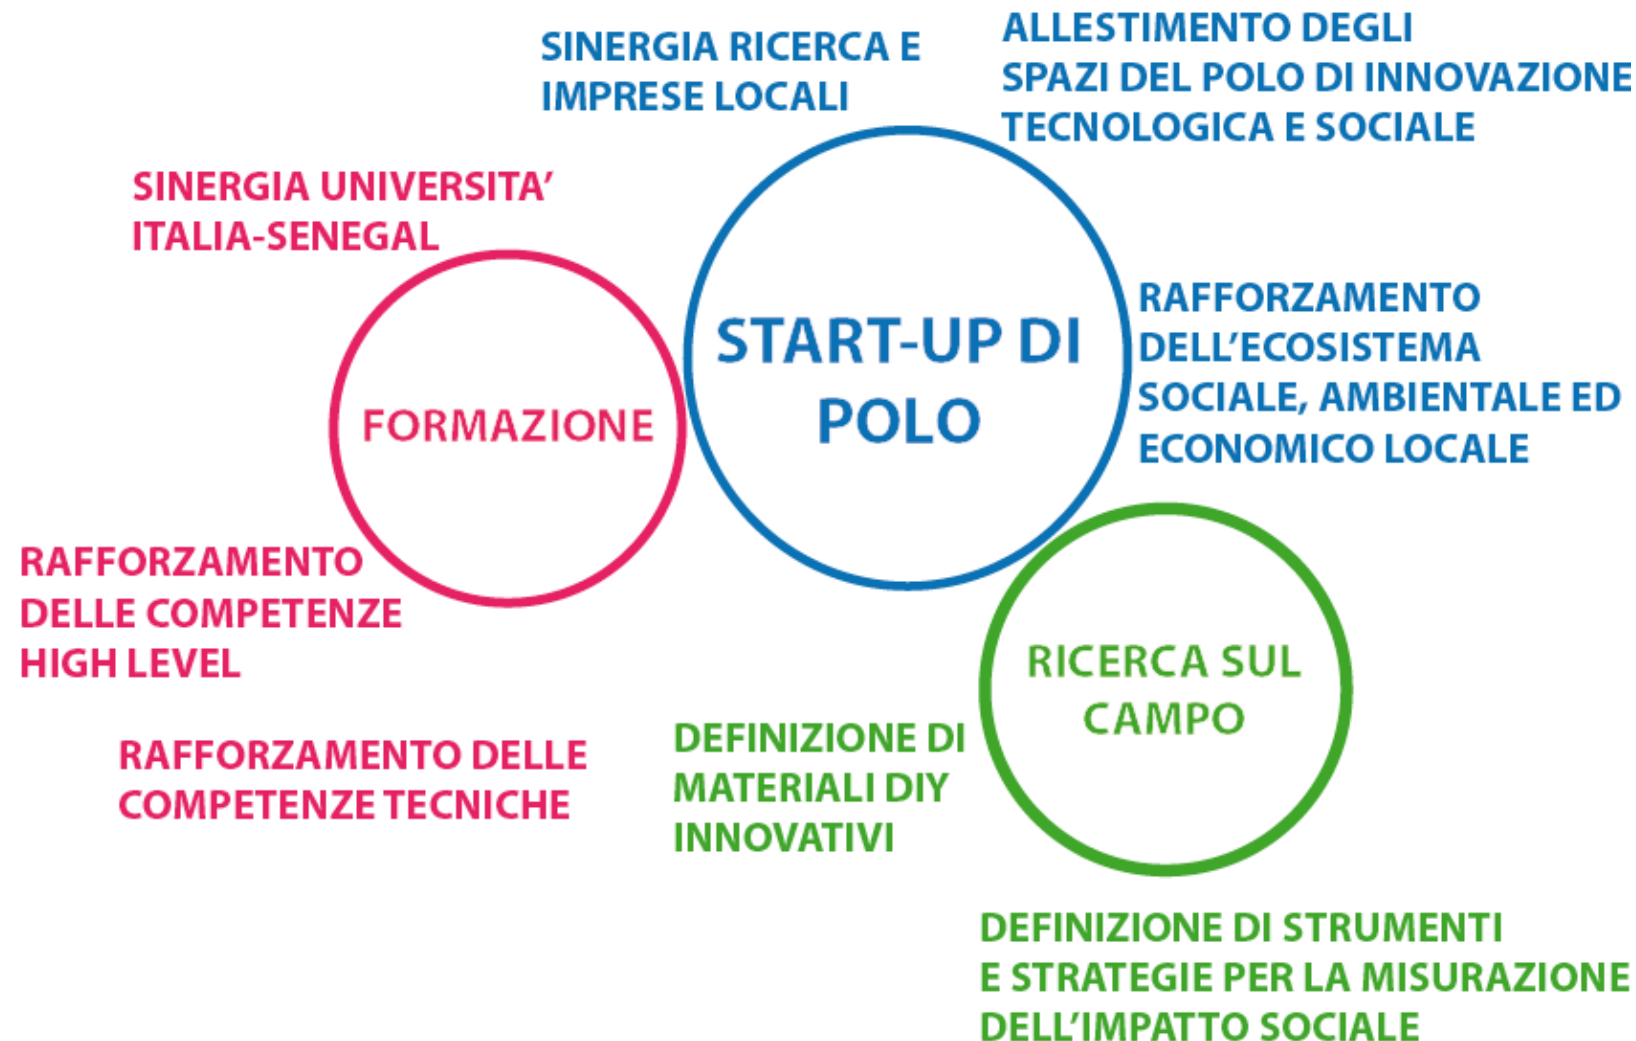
SINERGIA RICERCA E IMPRESE LOCALI

ALLESTIMENTO DEGLI SPAZI DEL POLO DI INNOVAZIONE TECNOLOGICA E SOCIALE

SINERGIA UNIVERSITA' ITALIA-SENEGAL

START-UP DI POLO

FORMAZIONE

RAFFORZAMENTO DELL'ECOSISTEMA SOCIALE, AMBIENTALE ED ECONOMICO LOCALE

RAFFORZAMENTO DELLE COMPETENZE HIGH LEVEL

RICERCA SUL CAMPO

RAFFORZAMENTO DELLE COMPETENZE TECNICHE

DEFINIZIONE DI MATERIALI DIY INNOVATIVI

DEFINIZIONE DI STRUMENTI E STRATEGIE PER LA MISURAZIONE DELL'IMPATTO SOCIALE